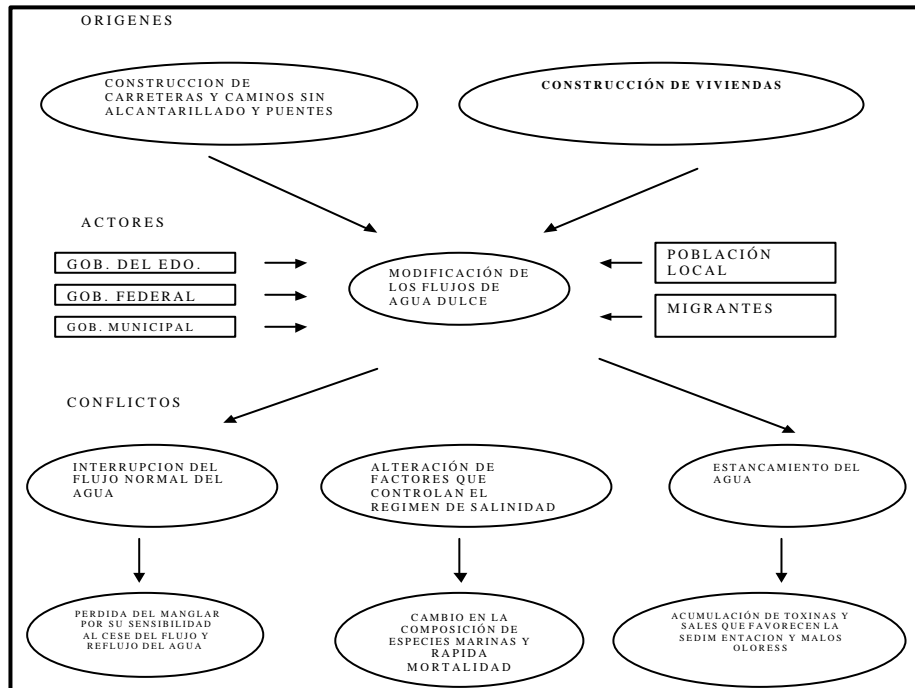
ORIGENES

CONSTRUCCION DE CARRETERAS Y CAMINOS SIN ALCANTARILLADO Y PUENTES

CONSTRUCCIÓN DE VIVIENDAS

ACTORES

GOB. DEL EDO.

GOB. FEDERAL

GOB. MUNICIPAL

MODIFICACIÓN DE LOS FLUJOS DE AGUA DULCE

POBLACIÓN LOCAL

MIGRANTES

CONFLICTOS

INTERRUPCION DEL FLUJO NORMAL DEL AGUA

ALTERACIÓN DE FACTORES QUE CONTROLAN EL REGIMEN DE SALINIDAD

ESTANCAMIENTO DEL AGUA

PERDIDA DEL MANGLAR POR SU SENSIBILIDAD AL CESE DEL FLUJO Y REFLUJO DEL AGUA

CAMBIO EN LA COMPOSICIÓN DE ESPECIES MARINAS Y RAPIDA MORTALIDAD

ACUMULACIÓN DE TOXINAS Y SALES QUE FAVORECEN LA SEDIM ENTACION Y MALOS OLORESS